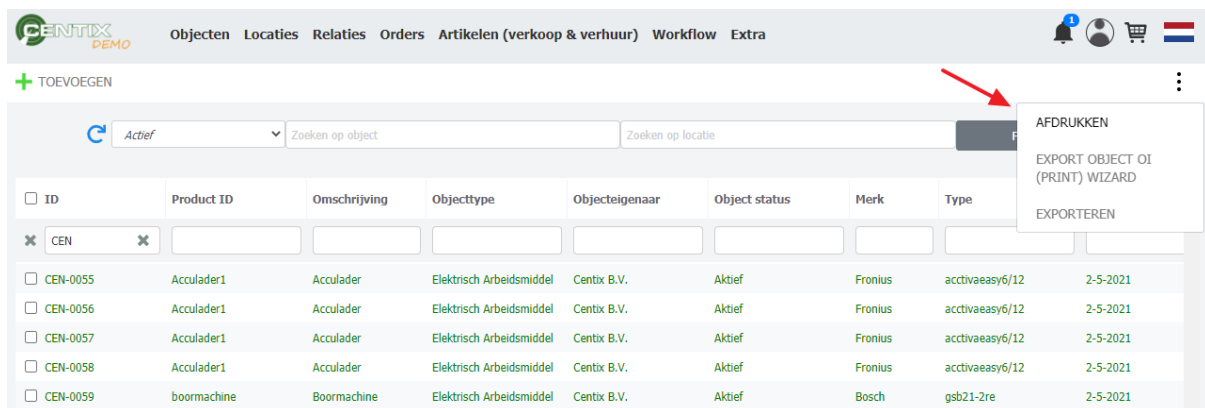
CENTIX DEMO

Objecten Locaties Relaties Orders Artikelen (verkoop & verhuur) Workflow Extra

1

TOEVOEGEN

Actief

Zoeken op object

Zoeken op locatie

AFDRUKKEN

EXPORT OBJECT OI (PRINT) WIZARD

EXPORTEREN

| ID | Product ID | Omschrijving | Objecttype | Objecteigenaar | Object status | Merk | Type | |
|---|---|---|---|---|---|---|---|---|
| CEN | | | | | | | | |
| CEN-0055 | Acculader1 | Acculader | Elektrisch Arbeidsmiddel | Centix B.V. | Aktief | Fronius | acctivaeasy6/12 | 2-5-2021 |
| CEN-0056 | Acculader1 | Acculader | Elektrisch Arbeidsmiddel | Centix B.V. | Aktief | Fronius | acctivaeasy6/12 | 2-5-2021 |
| CEN-0057 | Acculader1 | Acculader | Elektrisch Arbeidsmiddel | Centix B.V. | Aktief | Fronius | acctivaeasy6/12 | 2-5-2021 |
| CEN-0058 | Acculader1 | Acculader | Elektrisch Arbeidsmiddel | Centix B.V. | Aktief | Fronius | acctivaeasy6/12 | 2-5-2021 |
| CEN-0059 | boormachine | Boormachine | Elektrisch Arbeidsmiddel | Centix B.V. | Aktief | Bosch | gsb21-2re | 2-5-2021 |